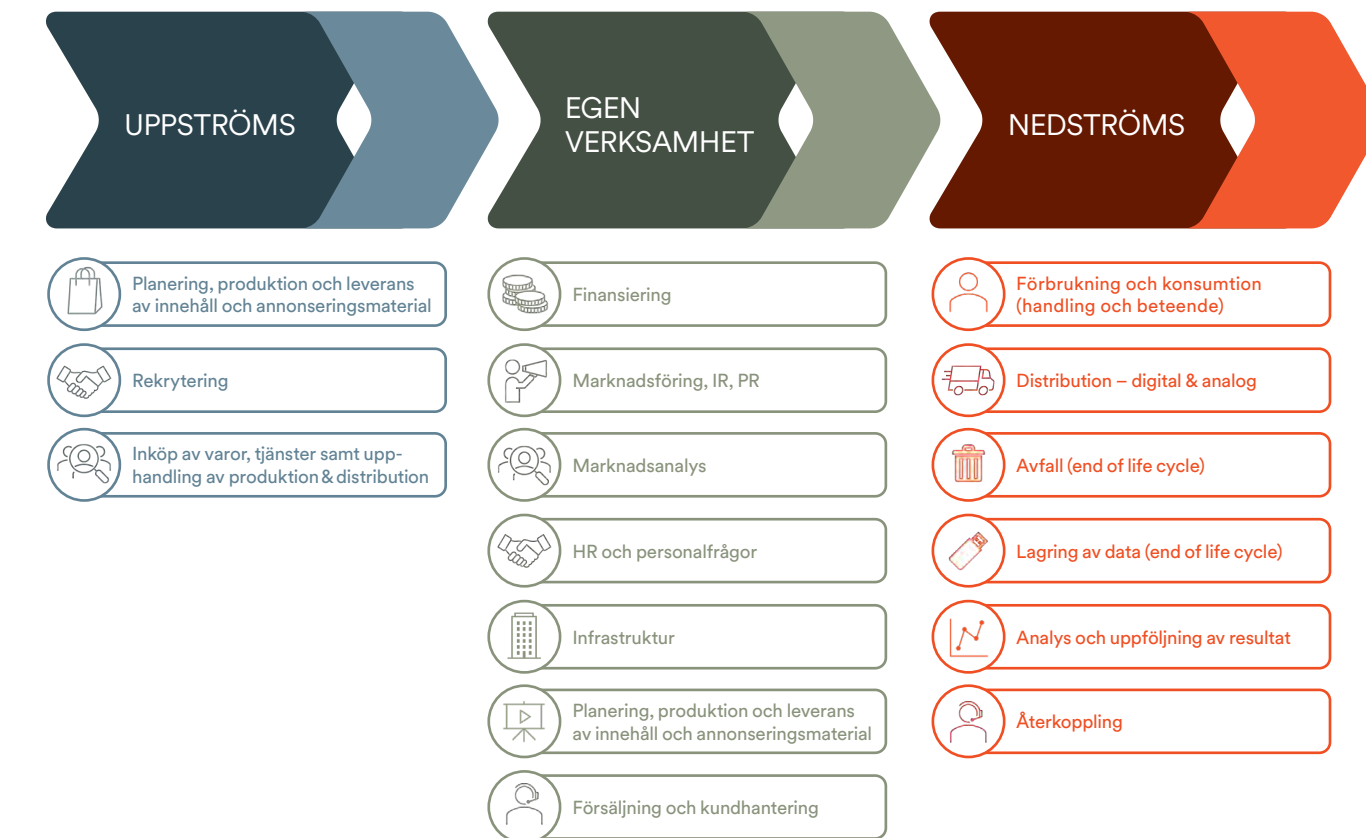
UPPSTRÖMS

Planering, produktion och leverans av innehåll och annonseringsmaterial

Rekrytering

Inköp av varor, tjänster samt upphandling av produktion & distribution

EGEN VERKSAMHET

Finansiering

Marknadsföring, IR, PR

Marknadsanalys

HR och personalfrågor

Infrastruktur

Planering, produktion och leverans av innehåll och annonseringsmaterial

Försäljning och kundhantering

NEDSTRÖMS

Förbrukning och konsumtion (handling och beteende)

Distribution – digital & analog

Avfall (end of life cycle)

Lagring av data (end of life cycle)

Analys och uppföljning av resultat

Återkoppling